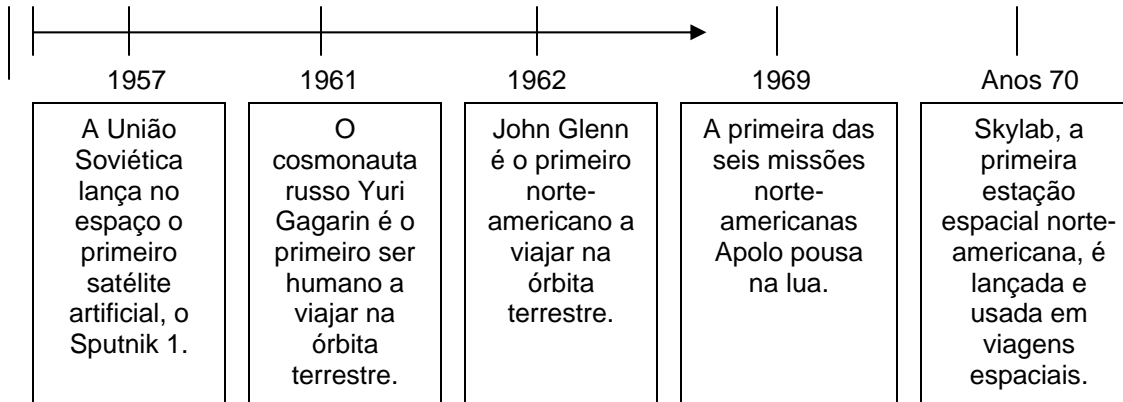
1957

A União Soviética lança no espaço o primeiro satélite artificial, o Sputnik 1.

1961

O cosmonauta russo Yuri Gagarin é o primeiro ser humano a viajar na órbita terrestre.

1962

John Glenn é o primeiro norte-americano a viajar na órbita terrestre.

1969

A primeira das seis missões norte-americanas Apolo pousa na lua.

Anos 70

Skylab, a primeira estação espacial norte-americana, é lançada e usada em viagens espaciais.